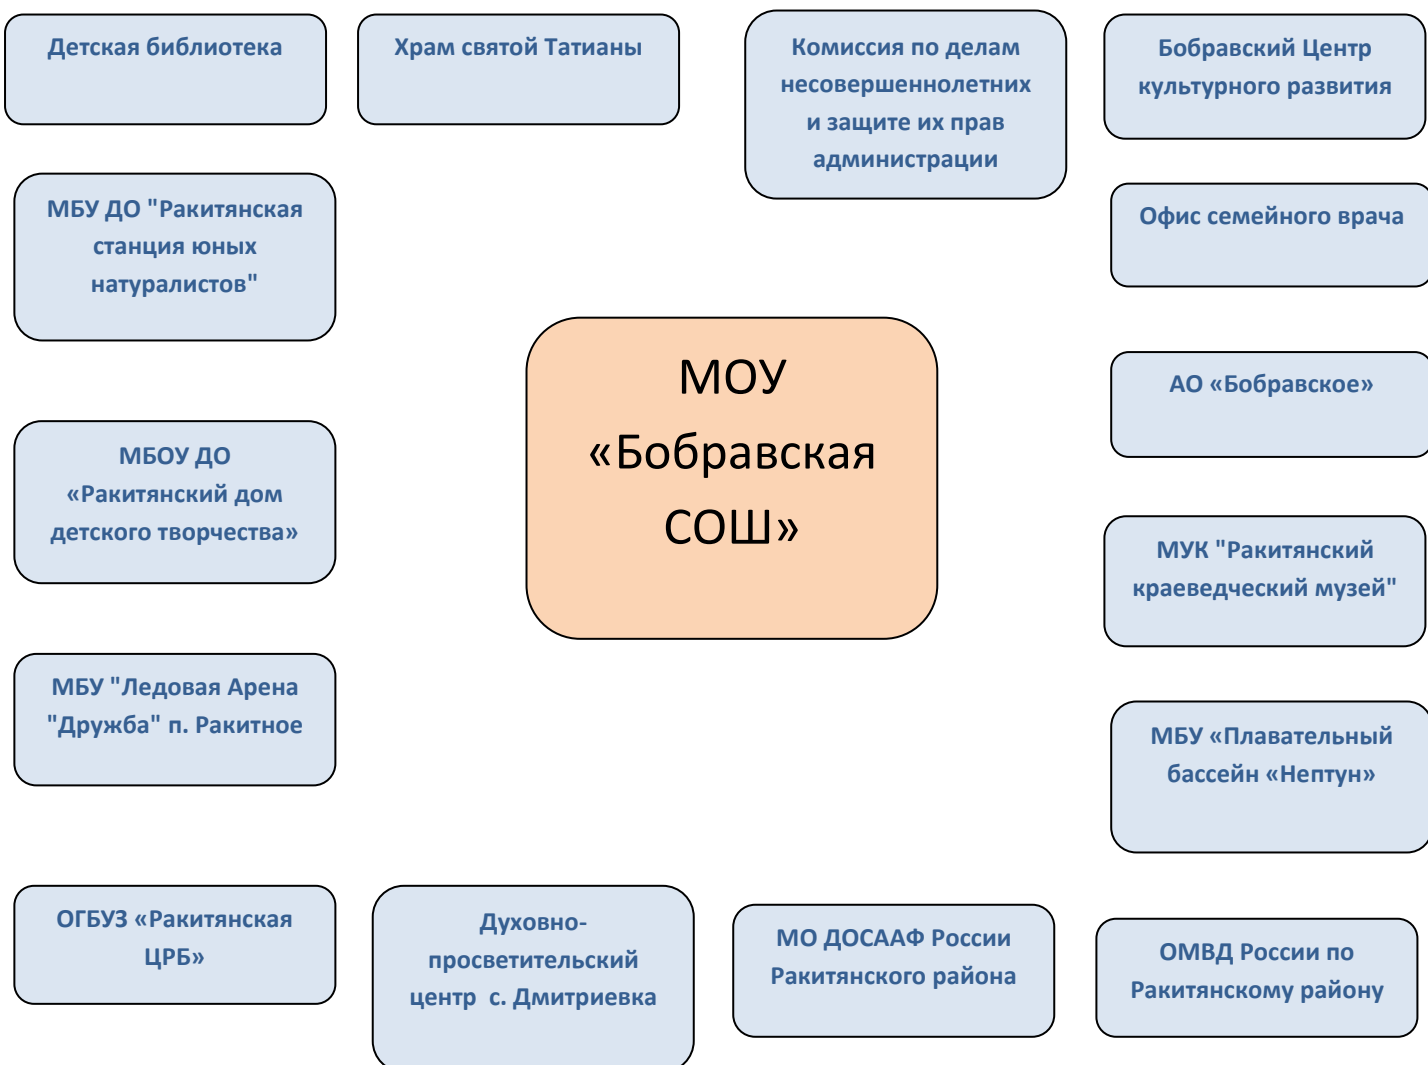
Детская библиотека

Храм святой Татианы

Комиссия по делам несовершеннолетних и защите их прав администрации

Бобравский Центр культурного развития

МБУ ДО "Ракитянская станция юных натуралистов"

Офис семейного врача

МОУ «Бобравская СОШ»

АО «Бобравское»

МБОУ ДО «Ракитянский дом детского творчества»

МУК "Ракитянский краеведческий музей"

МБУ "Ледовая Арена "Дружба" п. Ракитное

МБУ «Плавательный бассейн «Нептун»

ОГБУЗ «Ракитянская ЦРБ»

Духовно-просветительский центр с. Дмитриевка

МО ДОСААФ России Ракитянского района

ОМВД России по Ракитянскому району